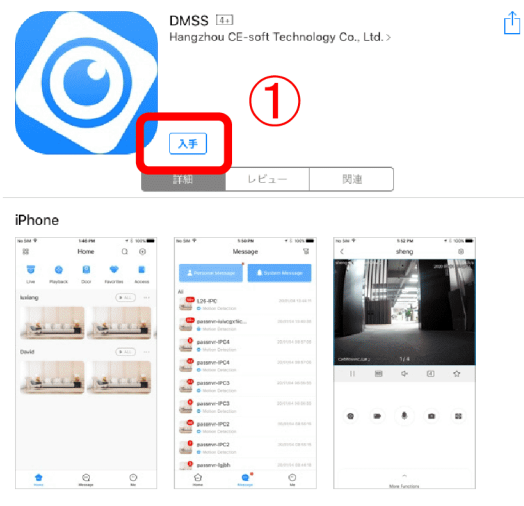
DMSS 4+
Hangzhou CE-soft Technology Co., Ltd. >

①

入手

詳細 | レビュー | 関連

iPhone

Home
Live Playback Door Favorites Access
kailang
David
Home Message Me

Message
Personal Message | System Message
All
126-IPC
Motion Detection
passenv-IPC4
Motion Detection
passenv-IPC4
Motion Detection
passenv-IPC3
Motion Detection
passenv-IPC3
Motion Detection
passenv-IPC2
Motion Detection
passenv-IPC2
Motion Detection
passenv-lgbh
Home Message Me

sheng
More Functions